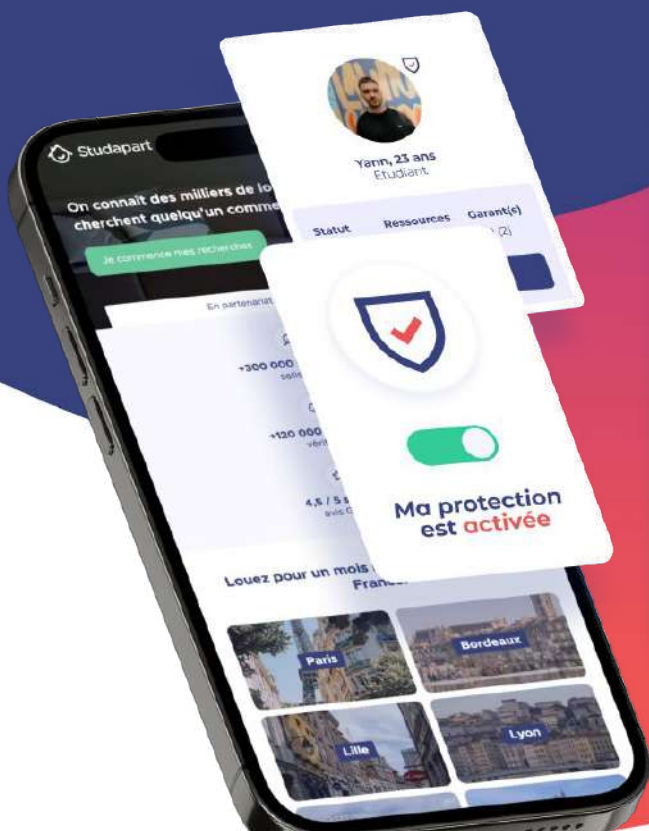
Studapart

On connait des milliers de lo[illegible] cherchent quelqu'un comme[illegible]

Je commence mes recherches

En partenariat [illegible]

+300 000 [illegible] sele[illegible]

+120 000 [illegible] véri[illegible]

4,5 / 5 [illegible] avis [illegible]

Louez pour un mois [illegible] Franc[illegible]

Paris

Bordeaux

Lille

Lyon

Yann, 23 ans
Etudiant

Statut

Ressources

Garant(s)

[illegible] (2)

Ma protection est activée